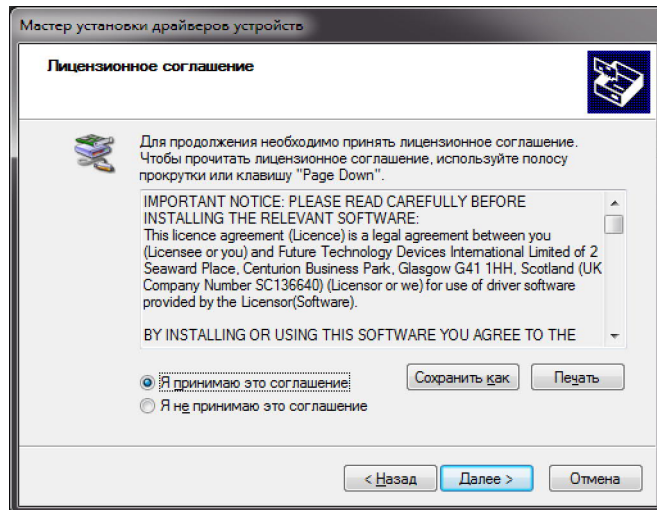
Мастер установки драйверов устройств

Лицензионное соглашение

Для продолжения необходимо принять лицензионное соглашение. Чтобы прочитать лицензионное соглашение, используйте полосу прокрутки или клавишу "Page Down".

IMPORTANT NOTICE: PLEASE READ CAREFULLY BEFORE INSTALLING THE RELEVANT SOFTWARE:
This licence agreement (Licence) is a legal agreement between you (Licensee or you) and Future Technology Devices International Limited of 2 Seaward Place, Centurion Business Park, Glasgow G41 1HH, Scotland (UK Company Number SC136640) (Licensor or we) for use of driver software provided by the Licensor(Software).

BY INSTALLING OR USING THIS SOFTWARE YOU AGREE TO THE

Я принимаю это соглашение
Я не принимаю это соглашение

Сохранить как
Печать

< Назад
Далее >
Отмена